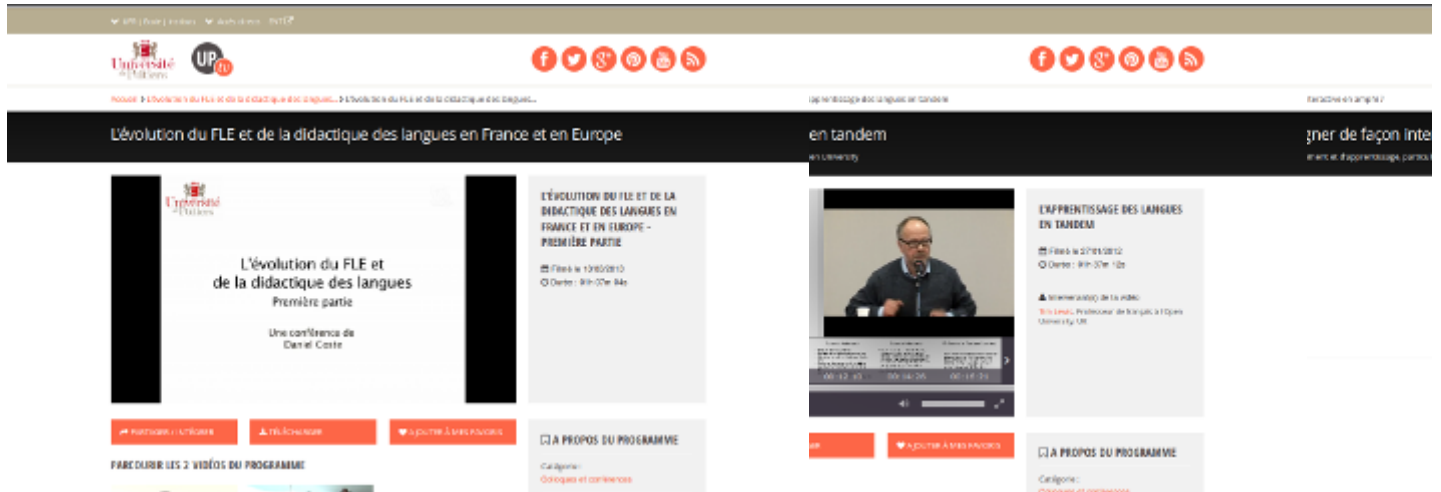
Université de Poitiers UP tv

Accueil > L'évolution du FLE et de la didactique des langues... > L'évolution du FLE et de la didactique des langues...

L'évolution du FLE et de la didactique des langues en France et en Europe

Université de Poitiers

L'évolution du FLE et de la didactique des langues
Première partie

Une conférence de Daniel Coste

L'ÉVOLUTION DU FLE ET DE LA DIDACTIQUE DES LANGUES EN FRANCE ET EN EUROPE - PREMIÈRE PARTIE

Filmé le 10/03/2013
Durée : 01h 07m 04s

PARTAGER / INTÉGRER
TÉLÉCHARGER
AJOUTER À MES FAVORIS

PARCOURIR LES 2 VIDÉOS DU PROGRAMME

A PROPOS DU PROGRAMME

Catégorie :
Colloques et conférences

apprentissage des langues en tandem

en tandem

n University

L'APPRENTISSAGE DES LANGUES EN TANDEM

Filmé le 27/01/2012
Durée : 01h 37m 12s

Intervenant(s) de la vidéo
Tim Lewis, Professeur de français à l'Open University, UK

AJOUTER À MES FAVORIS

A PROPOS DU PROGRAMME

Catégorie :

teractive en amphi ?

gner de façon inte

ment et d'apprentissage, particu